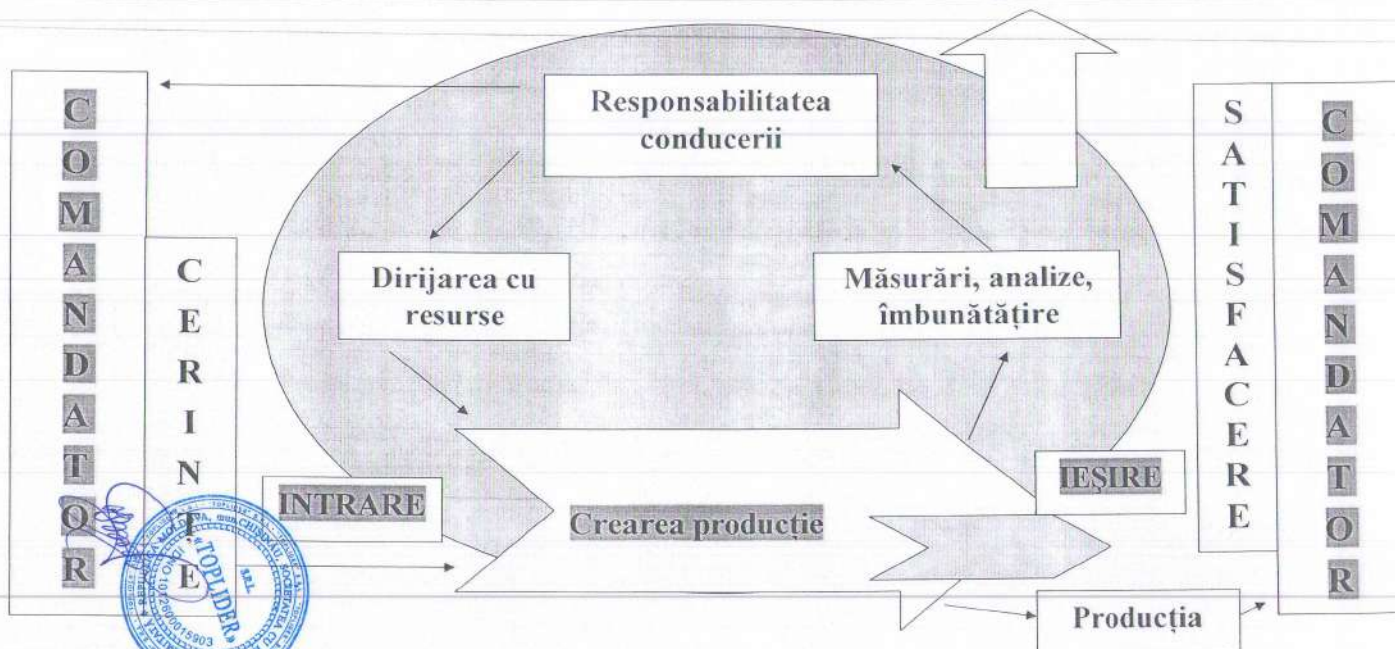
COMANDATOR

CERINȚE

Responsabilitatea conducerii

Dirijarea cu resurse

Măsurări, analize, îmbunătățire

SATISFACERE

COMANDATOR

INTRARE

Crearea producție

IEȘIRE

Producția

"TOPLIDER" S.R.L. CHIȘINĂU 1010600015903